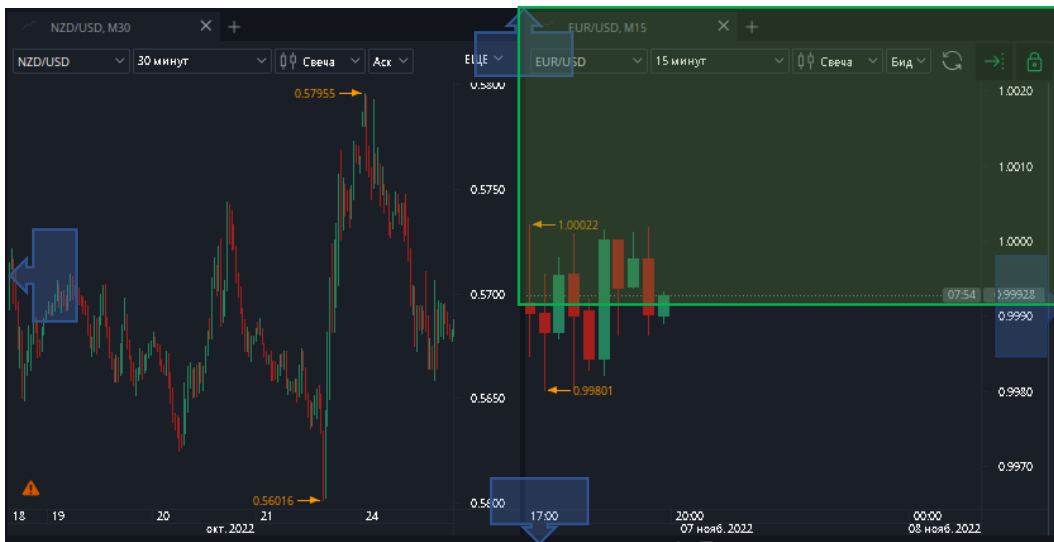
NZD/USD, M30 × +
NZD/USD 30 минут Свеча Аск ЕЦЕ
0.57955
0.5800
0.5750
0.5700
0.5650
0.5600
0.56016
18 19 20 21 24
окт. 2022

EUR/USD, M15 × +
EUR/USD 15 минут Свеча Бид
1.0020
1.0010
1.0000
1.00022
07:54 0.99928
0.9990
0.99801
0.9980
0.9970
17:00 20:00 07 нояб. 2022 00:00 08 нояб. 2022